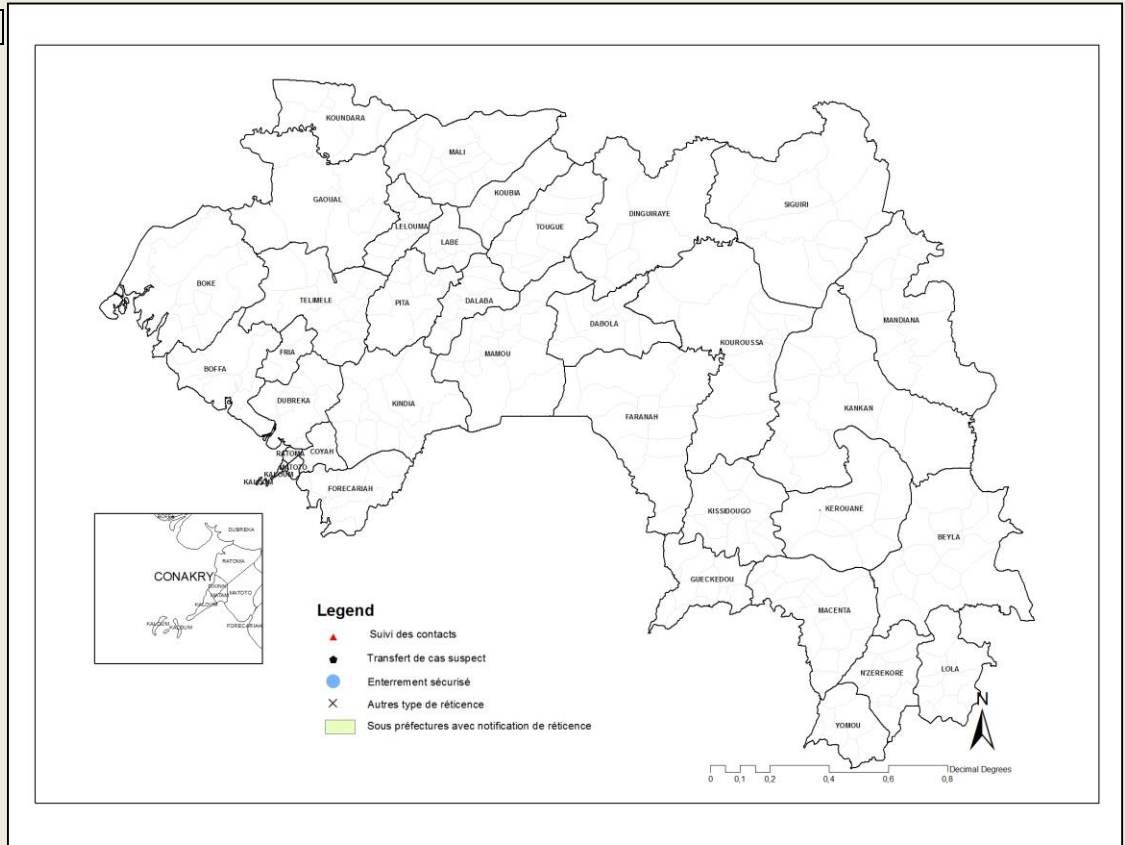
KOUNDARA
MALI
GAOUAL
KOUBIA
LELOUMA
LABE
TOUGUE
DINGUIRAYE
SIGUIRI
BOKE
TELIMELE
PITA
DALABA
DABOLA
MANDIANA
FRIA
BOFFA
MAMOU
KOUROUSSA
DUBREKA
KINDIA
FARANAH
KANKAN
RATOMA
MATOTO
COYAH
KALOUM
FORECARIAH
KISSIDOUGO
KEROUANE
BEYLA
GUECKEDOU
MACENTA
N'ZEREKORE
LOLA
YOMOU

DUBREKA
CONAKRY
RATOMA
MATOTO
KALOUM
KALOUM
FORECARIAH

Legend
Suivi des contacts
Transfert de cas suspect
Enterrement sécurisé
Autres type de réticence
Sous préfectures avec notification de réticence

N
0 0,1 0,2 0,4 0,6 0,8
Decimal Degrees